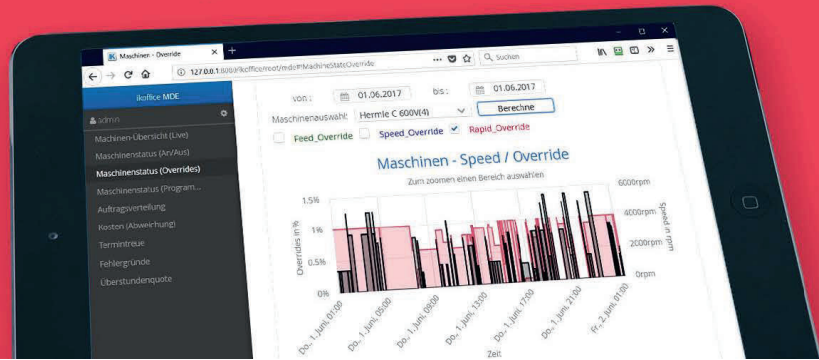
Maschinen - Override
127.0.0.1:8080/ikoffice/root/mde/MachineStateOverride
Suchen

ikoffice MDE
admin
Maschinen-Übersicht (Live)
Maschinenstatus (An/Aus)
Maschinenstatus (Overrides)
Maschinenstatus (Program...
Auftragsverteilung
Kosten (Abweichung)
Termintreue
Fehlergründe
Überstundenquote

von : 01.06.2017 bis : 01.06.2017
Maschinenauswahl: Hermle C 600V(4) Berechne
Feed_Override Speed_Override Rapid_Override

Maschinen - Speed / Override
Zum zoomen einen Bereich auswählen

1.5%
1%
0.5%
0%
Overrides in %
6000rpm
4000rpm
2000rpm
0rpm
Speed in rpm
Do., 1. Juni, 01:00
Do., 1. Juni, 05:00
Do., 1. Juni, 09:00
Do., 1. Juni, 13:00
Do., 1. Juni, 17:00
Do., 1. Juni, 21:00
Fr., 2. Juni, 01:00
Zeit